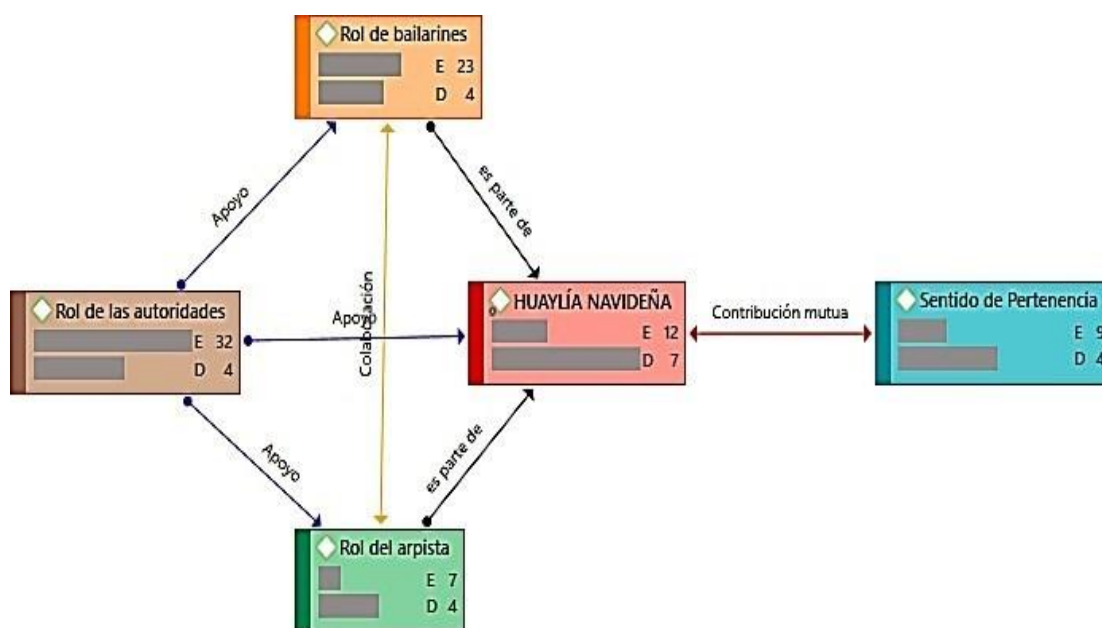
Rol de bailarines
E 23
D 4

Apoyo

Colaboración

es parte de

Rol de las autoridades
E 32
D 4

Apoyo

HUAYLÍA NAVIDEÑA
E 12
D 7

Contribución mutua

Sentido de Pertenencia
E 9
D 4

Apoyo

es parte de

Rol del arpista
E 7
D 4